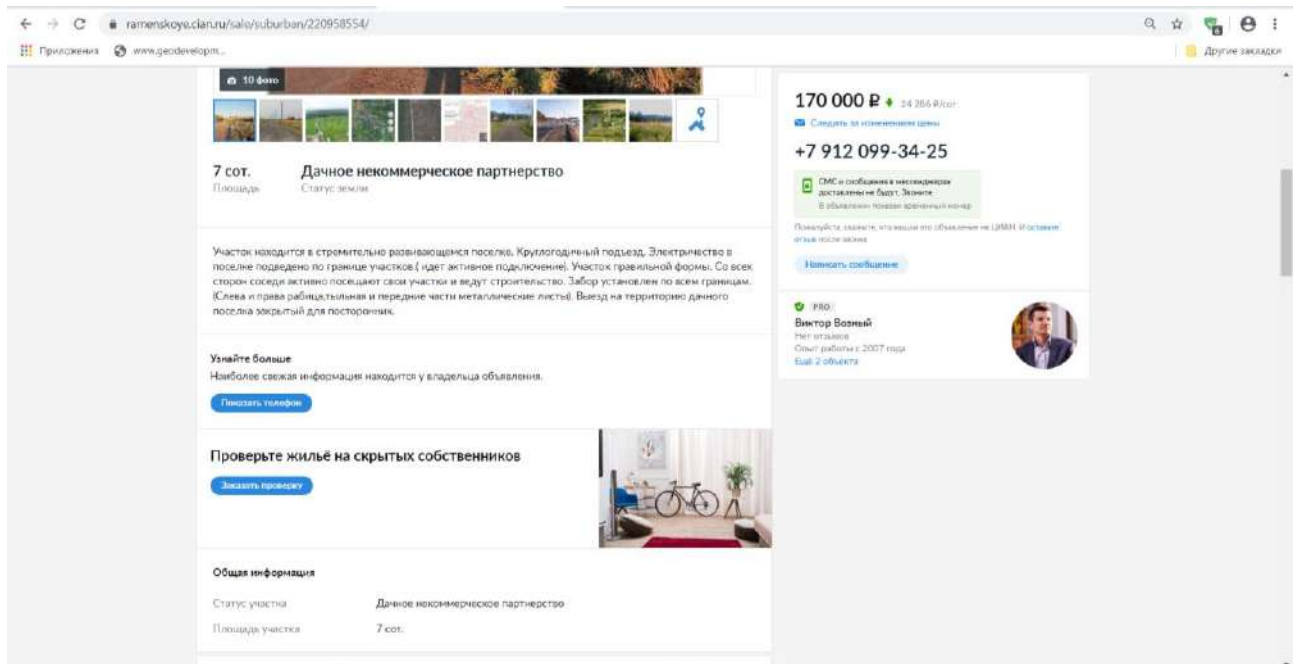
ramenskoye.cian.ru/sale/suburban/220958554/

Приложения www.geodevelopm...

Другие закладки

10 фото

7 сот.
Площадь

Дачное некоммерческое партнерство
Статус земли

Участок находится в стремительно развивающемся поселке. Круглогодичный подъезд. Электричество в поселке подведено по границе участков.( идет активное подключение). Участок правильной формы. Со всех сторон соседи активно посещают свои участки и ведут строительство. Забор установлен по всем границам. (Слева и права рабица,тыльная и передние части металлические листы). Въезд на территорию дачного поселка закрытый для посторонних.

Узнайте больше
Наиболее свежая информация находится у владельца объявления.

Показать телефон

Проверьте жильё на скрытых собственников

Заказать проверку

Общая информация

Статус участка
Дачное некоммерческое партнерство

Площадь участка
7 сот.

170 000 ₽ 24 286 ₽/сот.

Следить за изменением цены

+7 912 099-34-25

СМС и сообщения в мессенджерах доставлены не будут. Звоните
В объявлении показан временный номер

Пожалуйста, скажите, что нашли это объявление на ЦИАН. И оставьте отзыв после звонка

Написать сообщение

PRO
Виктор Возный
Нет отзывов
Опыт работы с 2007 года
Ещё 2 объекта